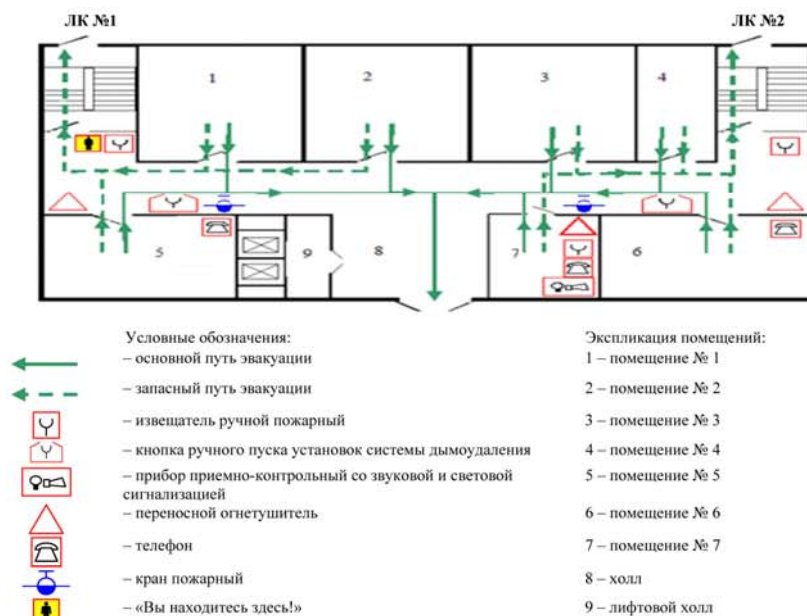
ЛК №1

ЛК №2

1

2

3

4

5

9

8

7

6

Условные обозначения:
– основной путь эвакуации
– запасный путь эвакуации
– извещатель ручной пожарный
– кнопка ручного пуска установок системы дымоудаления
– прибор приемно-контрольный со звуковой и световой сигнализацией
– переносной огнетушитель
– телефон
– кран пожарный
– «Вы находитесь здесь!»

Экспликация помещений:
1 – помещение № 1
2 – помещение № 2
3 – помещение № 3
4 – помещение № 4
5 – помещение № 5
6 – помещение № 6
7 – помещение № 7
8 – холл
9 – лифтовой холл